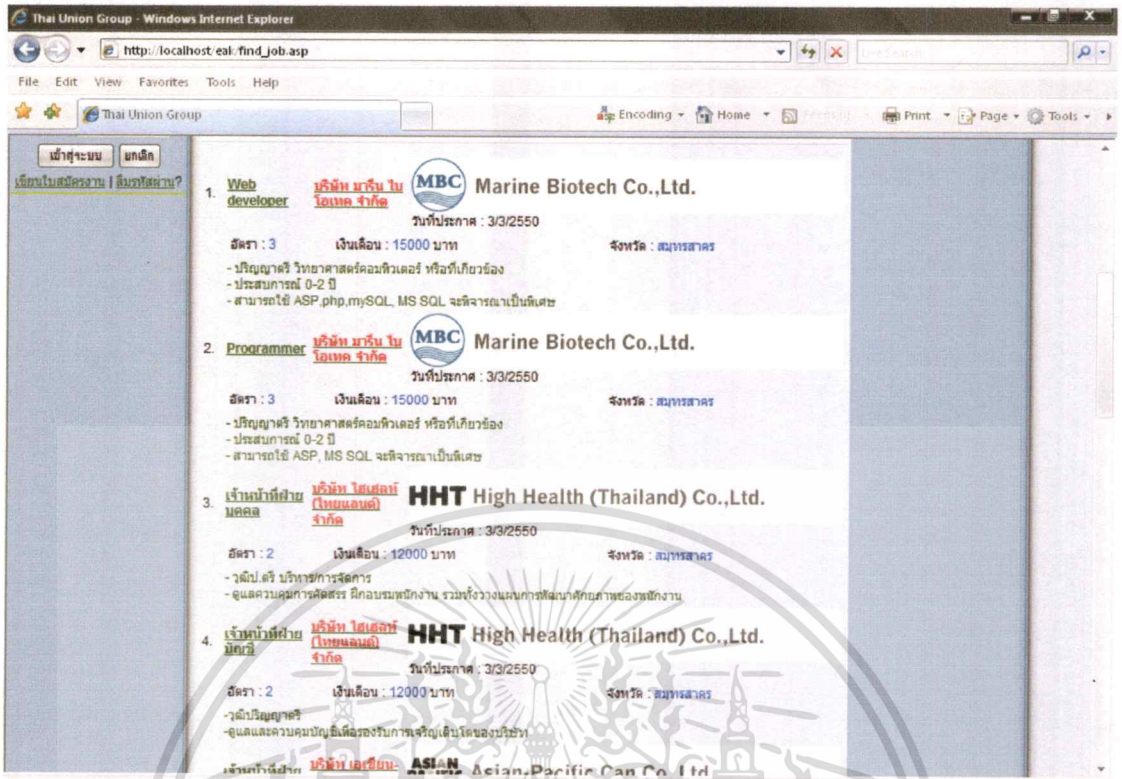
Thai Union Group - Windows Internet Explorer

http://localhost/eak/find_job.asp

Live Search

File Edit View Favorites Tools Help

Thai Union Group

Encoding Home Feeds Print Page Tools

เข้าสู่ระบบ ยกเลิก

เขียนใบสมัครงาน | ลืมรหัสผ่าน?

1. Web developer บริษัท มารีน ไบโอเทค จำกัด MBC Marine Biotech Co.,Ltd.

วันที่ประกาศ : 3/3/2550

อัตรา : 3 เงินเดือน : 15000 บาท จังหวัด : สมุทรสาคร

- ปริญญาตรี วิทยาศาสตร์คอมพิวเตอร์ หรือที่เกี่ยวข้อง
- ประสบการณ์ 0-2 ปี
- สามารถใช้ ASP,php,mySQL, MS SQL จะพิจารณาเป็นพิเศษ

2. Programmer บริษัท มารีน ไบโอเทค จำกัด MBC Marine Biotech Co.,Ltd.

วันที่ประกาศ : 3/3/2550

อัตรา : 3 เงินเดือน : 15000 บาท จังหวัด : สมุทรสาคร

- ปริญญาตรี วิทยาศาสตร์คอมพิวเตอร์ หรือที่เกี่ยวข้อง
- ประสบการณ์ 0-2 ปี
- สามารถใช้ ASP, MS SQL จะพิจารณาเป็นพิเศษ

3. เจ้าหน้าที่ฝ่ายบุคคล บริษัท ไฮเฮลท์ (ไทยแลนด์) จำกัด HHT High Health (Thailand) Co.,Ltd.

วันที่ประกาศ : 3/3/2550

อัตรา : 2 เงินเดือน : 12000 บาท จังหวัด : สมุทรสาคร

- วุฒิป.ตรี บริหาร/การจัดการ
- ดูแลควบคุมการคัดสรร ฝึกอบรมพนักงาน รวมทั้งวางแผนการพัฒนาศักยภาพของพนักงาน

4. เจ้าหน้าที่ฝ่ายบัญชี บริษัท ไฮเฮลท์ (ไทยแลนด์) จำกัด HHT High Health (Thailand) Co.,Ltd.

วันที่ประกาศ : 3/3/2550

อัตรา : 2 เงินเดือน : 12000 บาท จังหวัด : สมุทรสาคร

-วุฒิปริญญาตรี
-ดูแลและควบคุมบัญชีเพื่อรองรับการเจริญเติบโตของบริษัท

เจ้าหน้าที่ฝ่าย บริษัท เอเชียน- ASIAN Asian-Pacific Can Co.,Ltd.